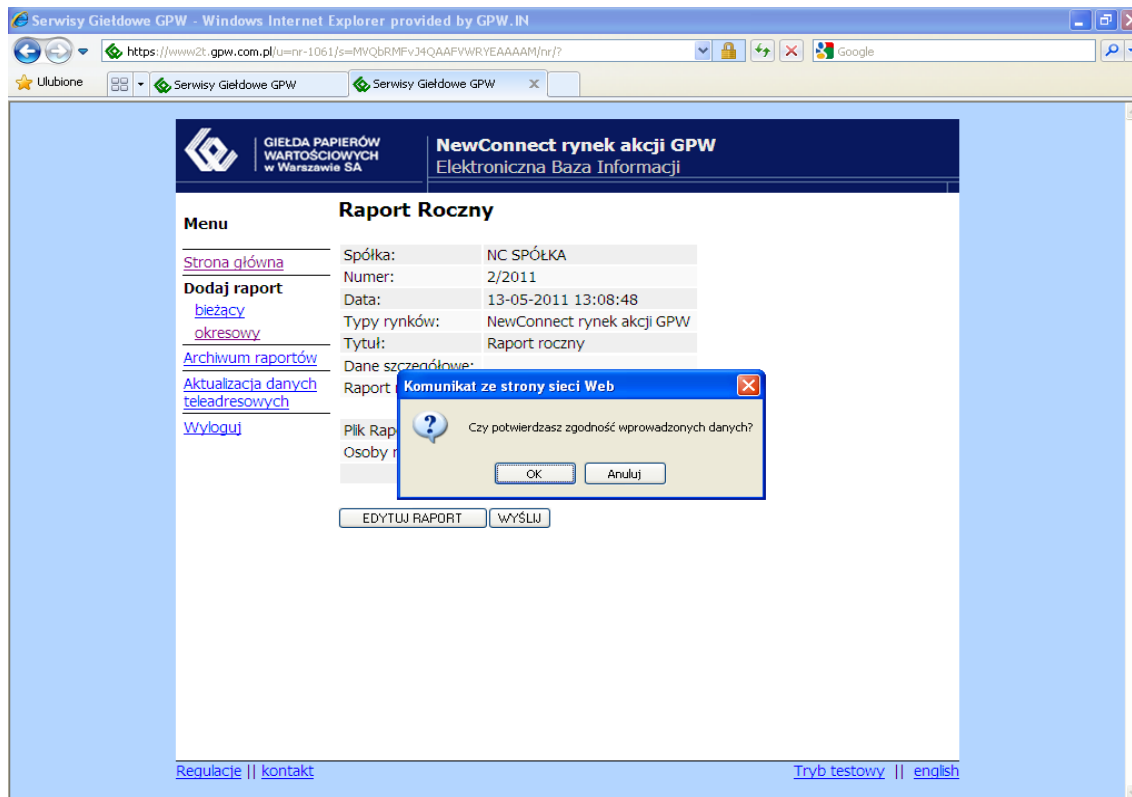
Serwisy Giełdowe GPW - Windows Internet Explorer provided by GPW.IN

https://www2t.gpw.com.pl/u=nr-1061/s=MVQbRMFvJ4QAAFVWRYEAAAAM/nr/?

Google

Ulubione

Serwisy Giełdowe GPW

Serwisy Giełdowe GPW

GIEŁDA PAPIERÓW WARTOŚCIOWYCH w Warszawie SA

NewConnect rynek akcji GPW
Elektroniczna Baza Informacji

Menu

Strona główna
Dodaj raport
bieżący
okresowy
Archiwum raportów
Aktualizacja danych teleadresowych
Wyloguj

Raport Roczny

| | |
|---|---|
| Spółka: | NC SPÓŁKA |
| Numer: | 2/2011 |
| Data: | 13-05-2011 13:08:48 |
| Typy rynków: | NewConnect rynek akcji GPW |
| Tytuł: | Raport roczny |
| Dane szczegółowe: | |
| Raport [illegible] | |
| Plik Rap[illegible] | |
| Osoby r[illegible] | |

Komunikat ze strony sieci Web

Czy potwierdzasz zgodność wprowadzonych danych?

OK Anuluj

EDYTUJ RAPORT WYŚLIJ

Regulacje || kontakt

Tryb testowy || english